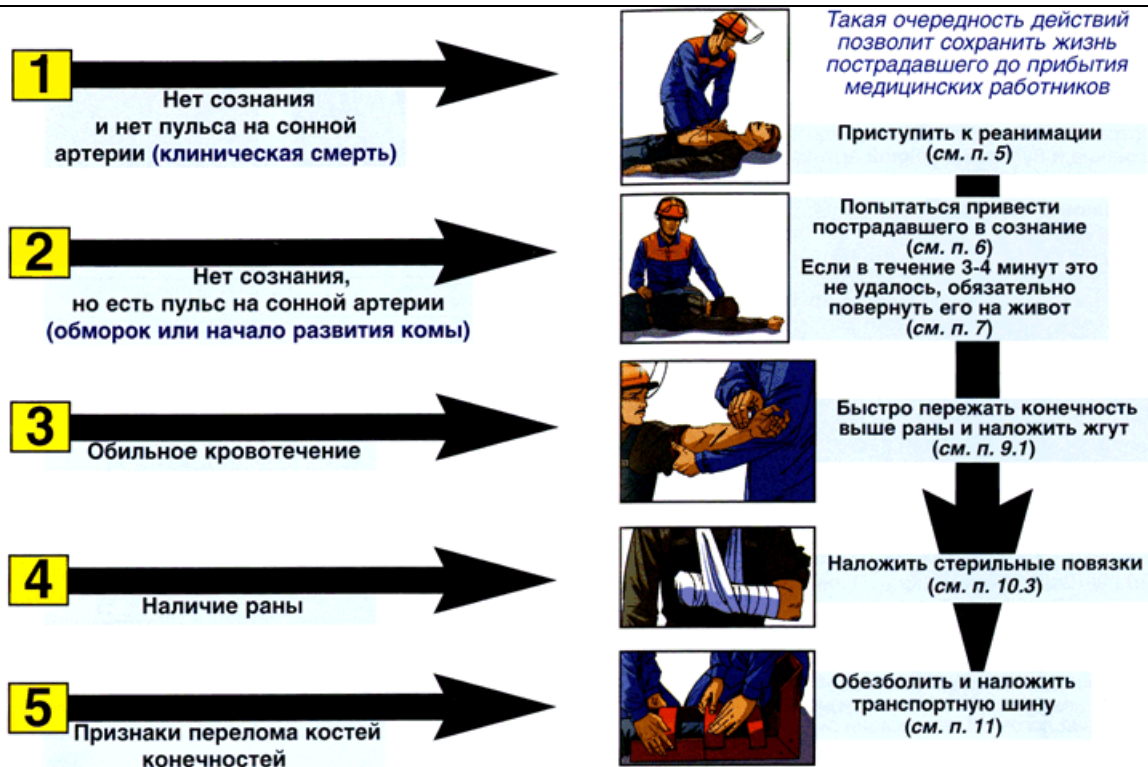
Такая очередность действий позволит сохранить жизнь пострадавшего до прибытия медицинских работников

1

Нет сознания и нет пульса на сонной артерии (клиническая смерть)

Приступить к реанимации (см. п. 5)

2

Нет сознания, но есть пульс на сонной артерии (обморок или начало развития комы)

Попытаться привести пострадавшего в сознание (см. п. 6)
Если в течение 3-4 минут это не удалось, обязательно повернуть его на живот (см. п. 7)

3

Обильное кровотечение

Быстро пережать конечность выше раны и наложить жгут (см. п. 9.1)

4

Наличие раны

Наложить стерильные повязки (см. п. 10.3)

5

Признаки перелома костей конечностей

Обезболить и наложить транспортную шину (см. п. 11)